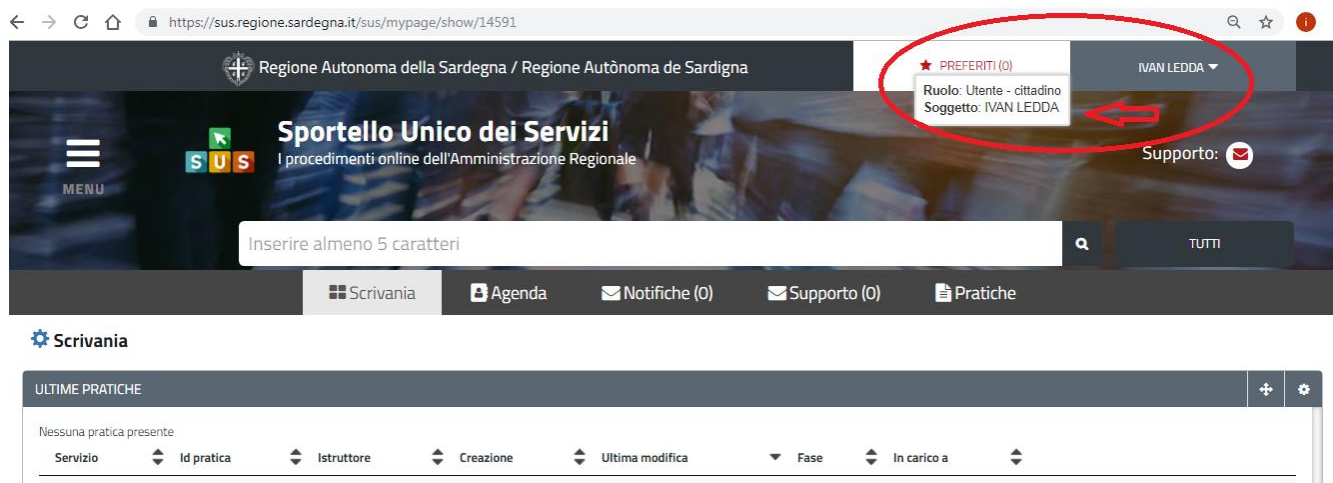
https://sus.regione.sardegna.it/sus/mypage/show/14591

Regione Autonoma della Sardegna / Regione Autònoma de Sardigna

PREFERITI (0)

IVAN LEDDA

Ruolo: Utente - cittadino
Soggetto: IVAN LEDDA

MENU

SUS

Sportello Unico dei Servizi
I procedimenti online dell'Amministrazione Regionale

Supporto:

Inserire almeno 5 caratteri

TUTTI

Scrivania | Agenda | Notifiche (0) | Supporto (0) | Pratiche

Scrivania

ULTIME PRATICHE

Nessuna pratica presente

| Servizio | Id pratica | Istruttore | Creazione | Ultima modifica | Fase | In carico a |
|---|---|---|---|---|---|---|